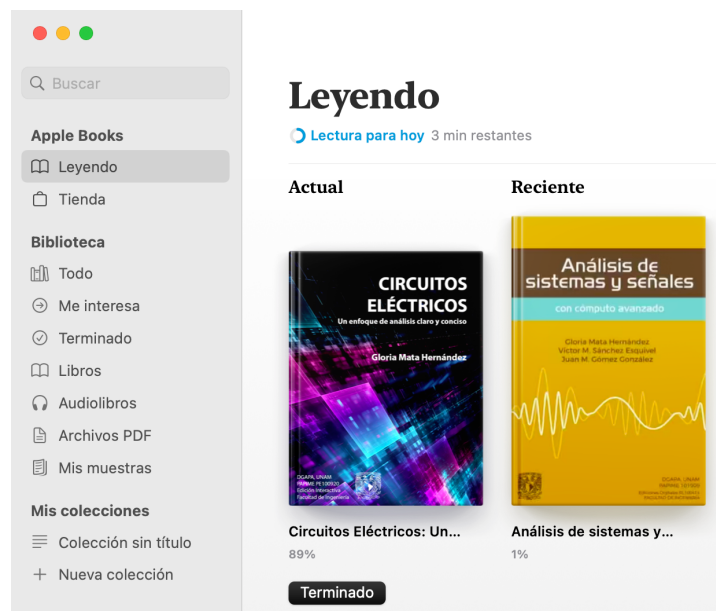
Buscar

Apple Books
Leyendo
Tienda

Biblioteca
Todo
Me interesa
Terminado
Libros
Audiolibros
Archivos PDF
Mis muestras

Mis colecciones
Colección sin título
Nueva colección

Leyendo
Lectura para hoy 3 min restantes

Actual

CIRCUITOS ELÉCTRICOS
Un enfoque de análisis claro y conciso
Gloria Mata Hernández
DCAPA, UNAM
PAPIME PE100920
Edición interactiva
Facultad de Ingeniería

Circuitos Eléctricos: Un...
89%
Terminado

Reciente

Análisis de sistemas y señales
con cómputo avanzado
Gloria Mata Hernández
Víctor M. Sánchez Esquivel
Juan M. Gómez González
DCAPA, UNAM
PAPIME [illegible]
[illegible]

Análisis de sistemas y...
1%